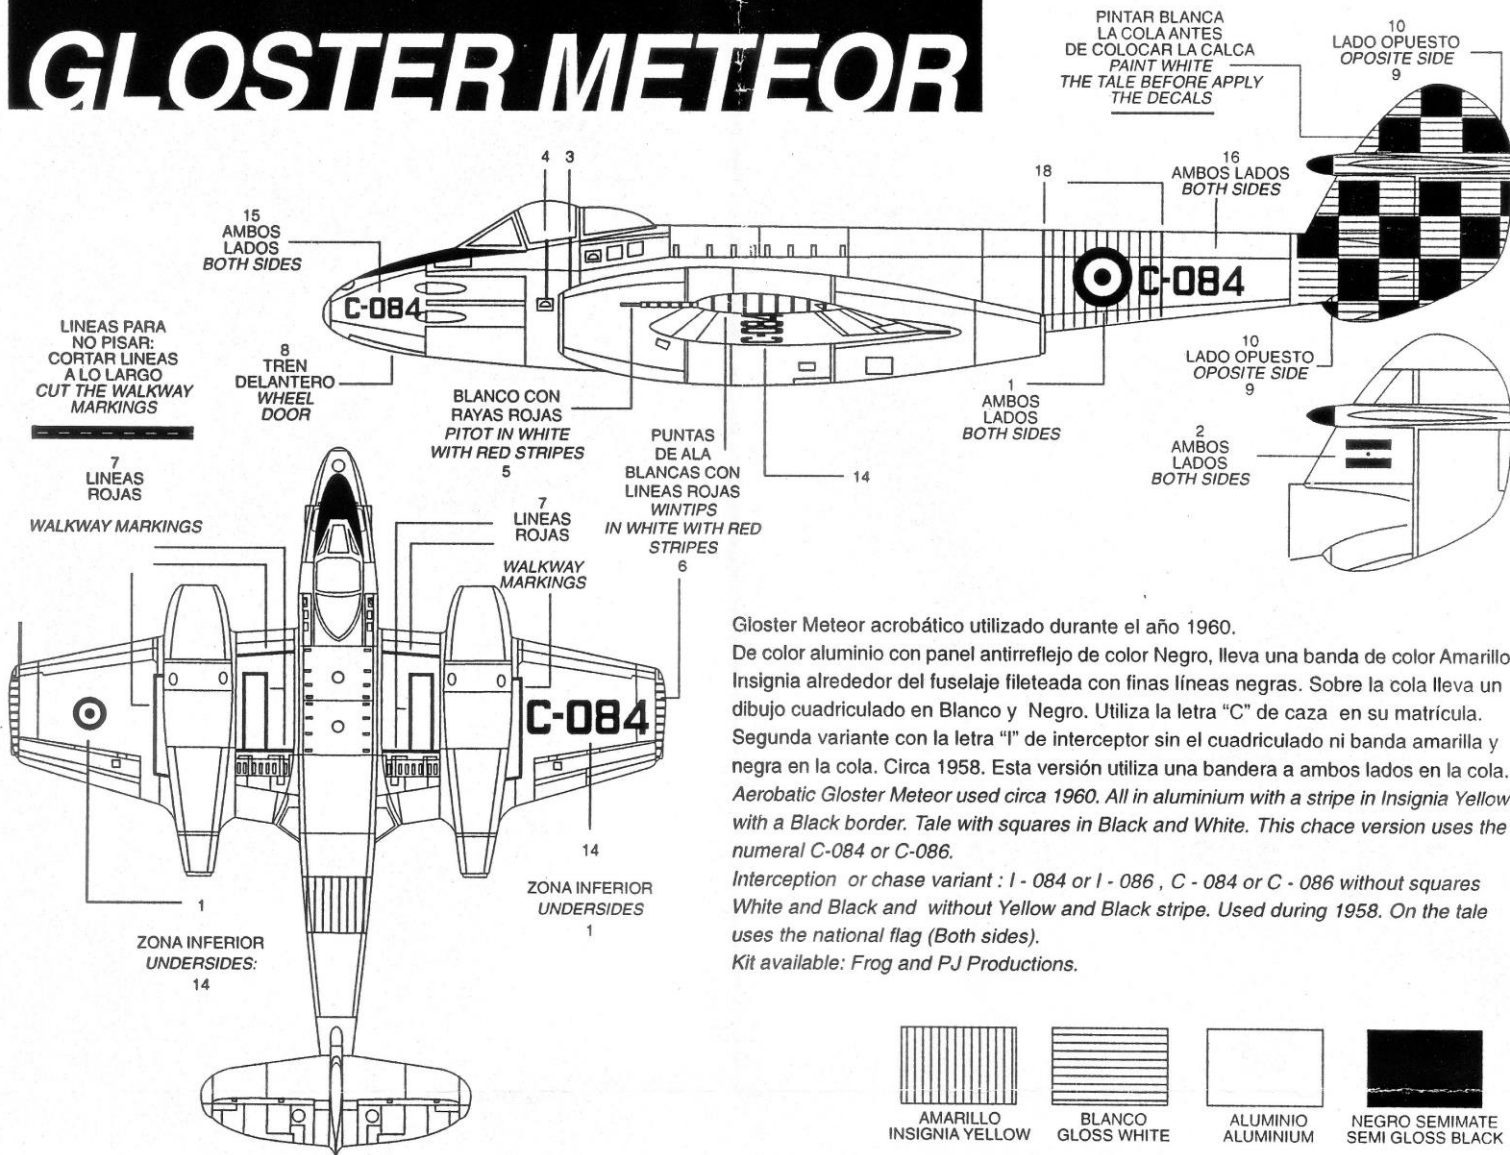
GLOSTER METEOR

PINTAR BLANCA LA COLA ANTES DE COLOCAR LA CALCA
PAINT WHITE THE TALE BEFORE APPLY THE DECALS

10
LADO OPUESTO
OPOSITE SIDE
9

4 3

18

16
AMBOS LADOS
BOTH SIDES

15
AMBOS LADOS
BOTH SIDES

C-084

C-084

C-084

LINEAS PARA NO PISAR: CORTAR LINEAS A LO LARGO
CUT THE WALKWAY MARKINGS

8
TREN DELANTERO
WHEEL DOOR

BLANCO CON RAYAS ROJAS
PITOT IN WHITE WITH RED STRIPES
5

PUNTAS DE ALA BLANCAS CON LINEAS ROJAS
WINTIPS IN WHITE WITH RED STRIPES
6

14

1
AMBOS LADOS
BOTH SIDES

10
LADO OPUESTO
OPOSITE SIDE
9

2
AMBOS LADOS
BOTH SIDES

7
LINEAS ROJAS
WALKWAY MARKINGS

7
LINEAS ROJAS
WALKWAY MARKINGS

C-084

14

1

ZONA INFERIOR
UNDERSIDES
1

ZONA INFERIOR
UNDERSIDES:
14

Gloster Meteor acrobático utilizado durante el año 1960.
De color aluminio con panel antirreflejo de color Negro, lleva una banda de color Amarillo Insignia alrededor del fuselaje fileteada con finas líneas negras. Sobre la cola lleva un dibujo cuadriculado en Blanco y Negro. Utiliza la letra "C" de caza en su matrícula. Segunda variante con la letra "I" de interceptor sin el cuadriculado ni banda amarilla y negra en la cola. Circa 1958. Esta versión utiliza una bandera a ambos lados en la cola.
Aerobatic Gloster Meteor used circa 1960. All in aluminium with a stripe in Insignia Yellow with a Black border. Tale with squares in Black and White. This chace version uses the numeral C-084 or C-086.
Interception or chase variant : I - 084 or I - 086 , C - 084 or C - 086 without squares White and Black and without Yellow and Black stripe. Used during 1958. On the tale uses the national flag (Both sides).
Kit available: Frog and PJ Productions.

AMARILLO
INSIGNIA YELLOW

BLANCO
GLOSS WHITE

ALUMINIO
ALUMINIUM

NEGRO SEMIMATE
SEMI GLOSS BLACK